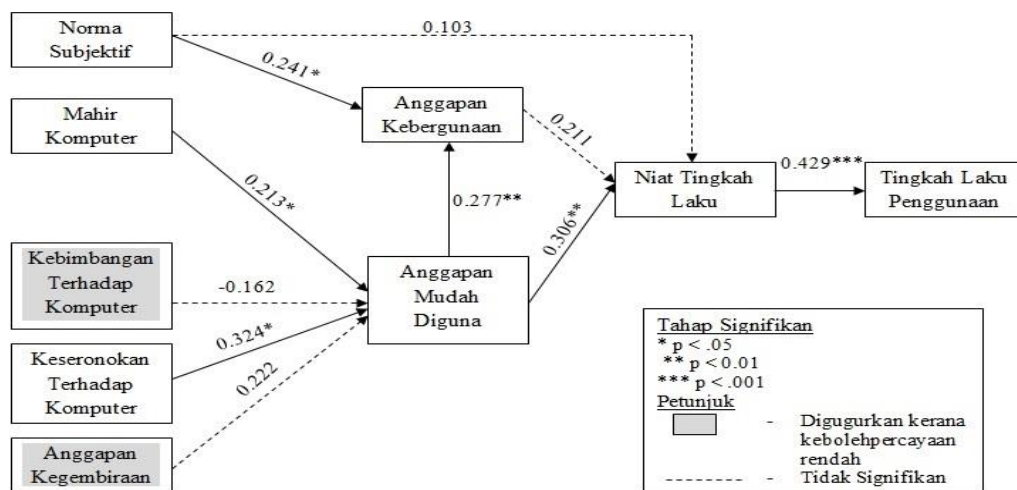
Norma Subjektif

0.103

0.241*

Mahir Komputer

Anggapan Kebergunaan

0.211

0.213*

0.277**

Niat Tingkah Laku

0.429***

Tingkah Laku Penggunaan

0.306**

Kebimbangan Terhadap Komputer

-0.162

Anggapan Mudah Diguna

Keseronokan Terhadap Komputer

0.324*

0.222

Anggapan Kegembiraan

Tahap Signifikan
* p < .05
** p < 0.01
*** p < .001
Petunjuk
- Digugurkan kerana kebolehpercayaan rendah
- Tidak Signifikan